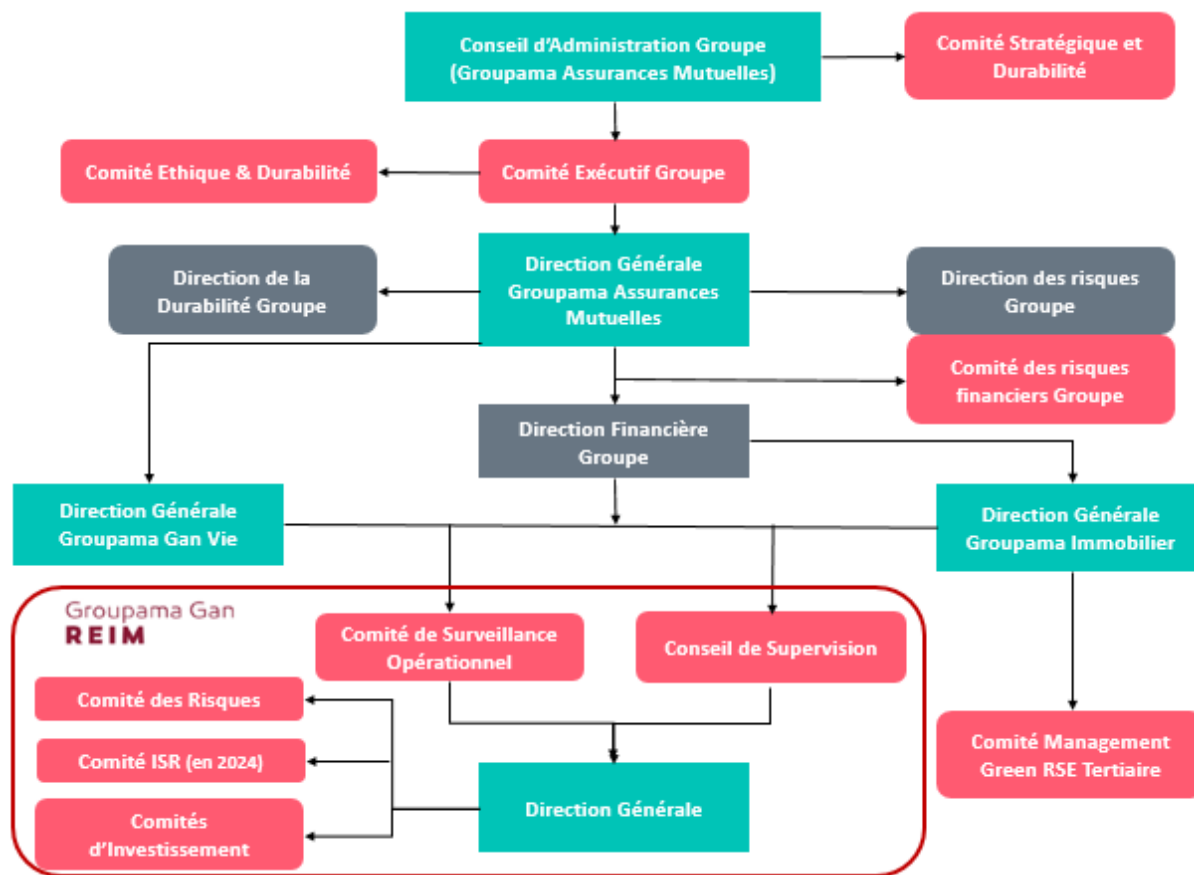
Conseil d'Administration Groupe (Groupama Assurances Mutuelles)

Comité Stratégique et Durabilité

Comité Ethique & Durabilité

Comité Exécutif Groupe

Direction de la Durabilité Groupe

Direction Générale Groupama Assurances Mutuelles

Direction des risques Groupe

Comité des risques financiers Groupe

Direction Financière Groupe

Direction Générale Groupama Gan Vie

Direction Générale Groupama Immobilier

Groupama Gan REIM

Comité de Surveillance Opérationnel

Conseil de Supervision

Comité des Risques

Comité ISR (en 2024)

Comités d'Investissement

Direction Générale

Comité Management Green RSE Tertiaire